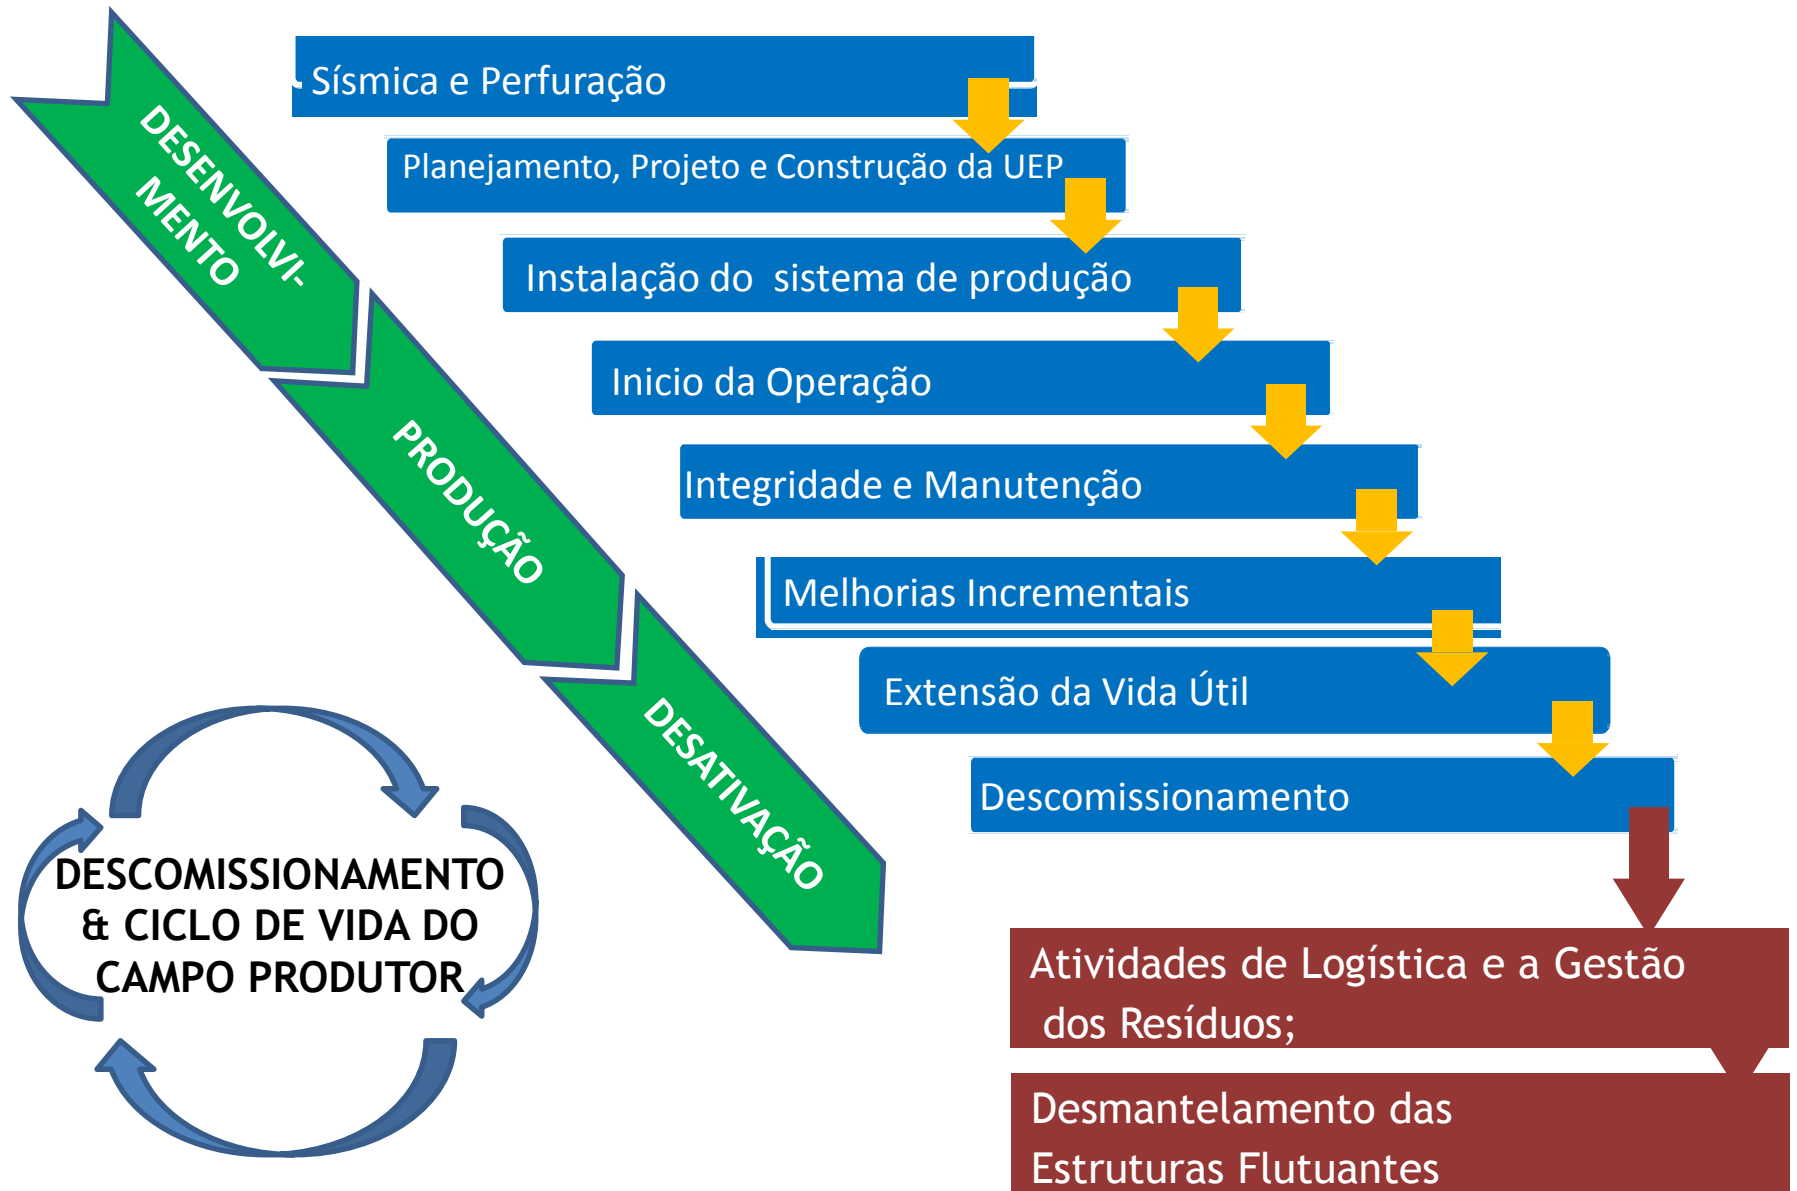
Sísmica e Perfuração

Planejamento, Projeto e Construção da UEP

Instalação do sistema de produção

Inicio da Operação

Integridade e Manutenção

Melhorias Incrementais

Extensão da Vida Útil

Descomissionamento

Atividades de Logística e a Gestão dos Resíduos;

Desmantelamento das Estruturas Flutuantes

DESENVOLVIMENTO

PRODUÇÃO

DESATIVAÇÃO

DESCOMISSIONAMENTO & CICLO DE VIDA DO CAMPO PRODUTOR